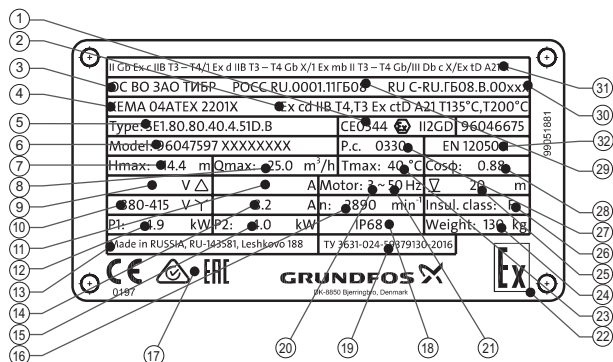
1
2
3
4
5
6
7
8
9
10
11
12
13
14
15
16
17
18
19
20
21
22
23
24
25
26
27
28
29
30
31
32

II Gb Ex c IIB T3 – T4/1 Ex d IIB T3 – T4 Gb X/1 Ex mb II T3 – T4 Gb/III Db c X/Ex tD A21
ОС ВО ЗАО ТИБР РОСС RU.0001.11ГБ08 RU C-RU.ГБ08.В.00xxx
IECEx 04ATEX 2201X Ex cd IIB T4,T3 Ex ctD A21 T135°C,T200°C
Type: SE1.80.80.40.4.51D.B
CE0344 II2GD 96046675
Model: 96047597 XXXXXXXX
P.c. 0330
EN 12050
Hmax: 14.4 m Qmax: 25.0 m$^3$/h
Tmax: 40 °C Cosφ: 0.88
V △
A
Motor: 3 ~ 50 Hz
∇ 20 m
380-415 V Y
3.2 A
n: 2890 min$^{-1}$
Insul. class: F
P1: 4.9 kW P2: 4.0 kW
IP68
Weight: 130 kg
Made in RUSSIA, RU-143581, Leshkovo 188
ТУ 3631-024-59379130-2016
CE 0187
EAC
GRUNDFOS
DK-8850 Bjerringbro, Denmark
Ex
99051881